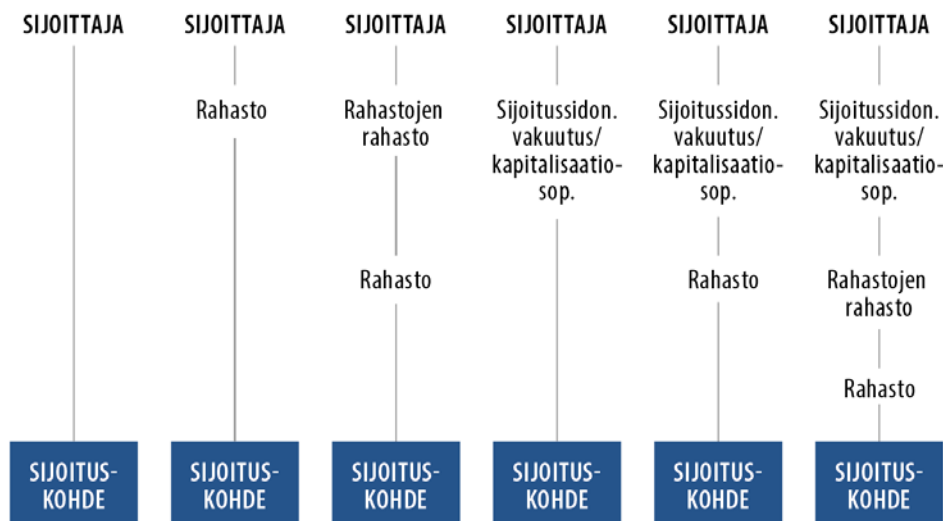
SIJOITTAJA

SIJOITUS-
KOHDE

SIJOITTAJA

Rahasto

SIJOITUS-
KOHDE

SIJOITTAJA

Rahastojen rahasto

Rahasto

SIJOITUS-
KOHDE

SIJOITTAJA

Sijoitussidon. vakuutus/ kapitalisaatio-sop.

SIJOITUS-
KOHDE

SIJOITTAJA

Sijoitussidon. vakuutus/ kapitalisaatio-sop.

Rahasto

SIJOITUS-
KOHDE

SIJOITTAJA

Sijoitussidon. vakuutus/ kapitalisaatio-sop.

Rahastojen rahasto

Rahasto

SIJOITUS-
KOHDE